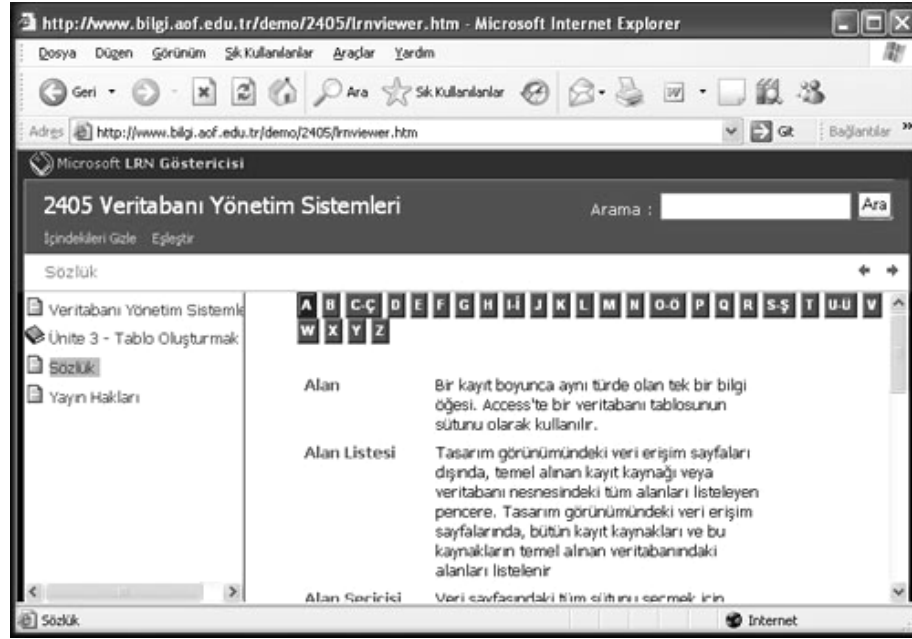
http://www.bilgi.aof.edu.tr/demo/2405/lrnviewer.htm - Microsoft Internet Explorer

Dosya Düzen Görünüm Sık Kullanılanlar Araçlar Yardım

Geri Ara Sık Kullanılanlar

Adres http://www.bilgi.aof.edu.tr/demo/2405/lrnviewer.htm Git Bağlantılar »

Microsoft LRN Göstericisi

2405 Veritabanı Yönetim Sistemleri

İçindekileri Gizle Eşleştir

Arama : Ara

Sözlük

Veritabanı Yönetim Sisteml
Ünite 3 - Tablo Oluşturmak
Sözlük
Yayın Hakları

A B C-Ç D E F G H I-İ J K L M N O-Ö P Q R S-Ş T U-Ü V W X Y Z

Alan
Bir kayıt boyunca aynı türde olan tek bir bilgi öğesi. Access'te bir veritabanı tablosunun sütunu olarak kullanılır.

Alan Listesi
Tasarım görünümündeki veri erişim sayfaları dışında, temel alınan kayıt kaynağı veya veritabanı nesnesindeki tüm alanları listeleyen pencere. Tasarım görünümündeki veri erişim sayfalarında, bütün kayıt kaynakları ve bu kaynakların temel alınan veritabanındaki alanları listelenir

Alan Seçicisi
Veri sayfasındaki tüm sütunu seçmek için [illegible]

Sözlük
Internet